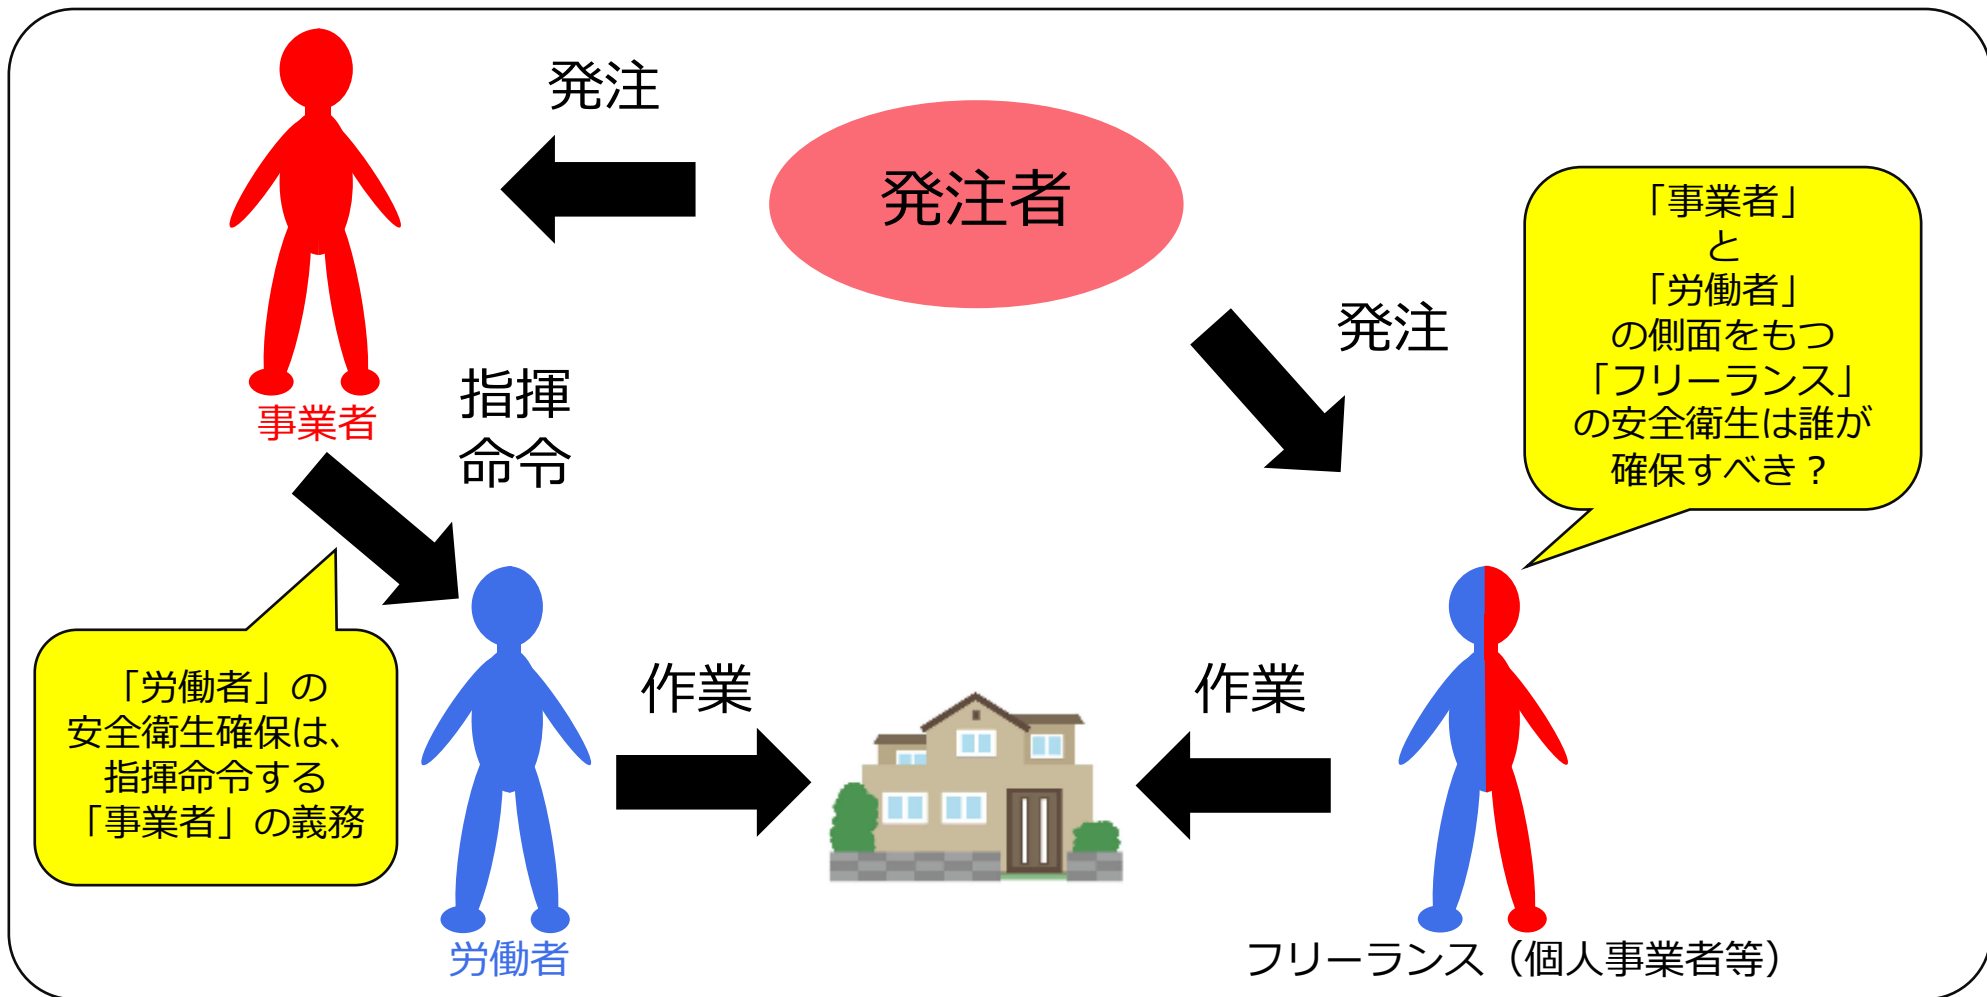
発注

発注者

事業者

指揮
命令

発注

「事業者」
と
「労働者」
の側面をもつ
「フリーランス」
の安全衛生は誰が
確保すべき？

「労働者」の
安全衛生確保は、
指揮命令する
「事業者」の義務

作業

作業

労働者

フリーランス（個人事業者等）